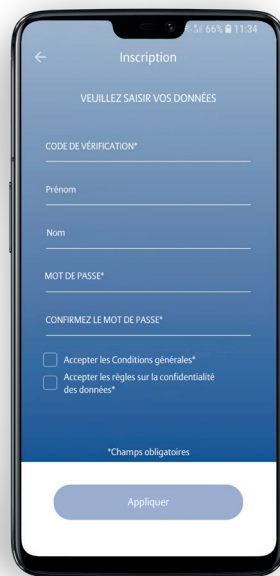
66% 11:34

Inscription

VEUILLEZ SAISIR VOS DONNÉES

CODE DE VÉRIFICATION*

Prénom

Nom

MOT DE PASSE*

CONFIRMEZ LE MOT DE PASSE*

Accepter les Conditions générales*

Accepter les règles sur la confidentialité des données*

*Champs obligatoires

Appliquer